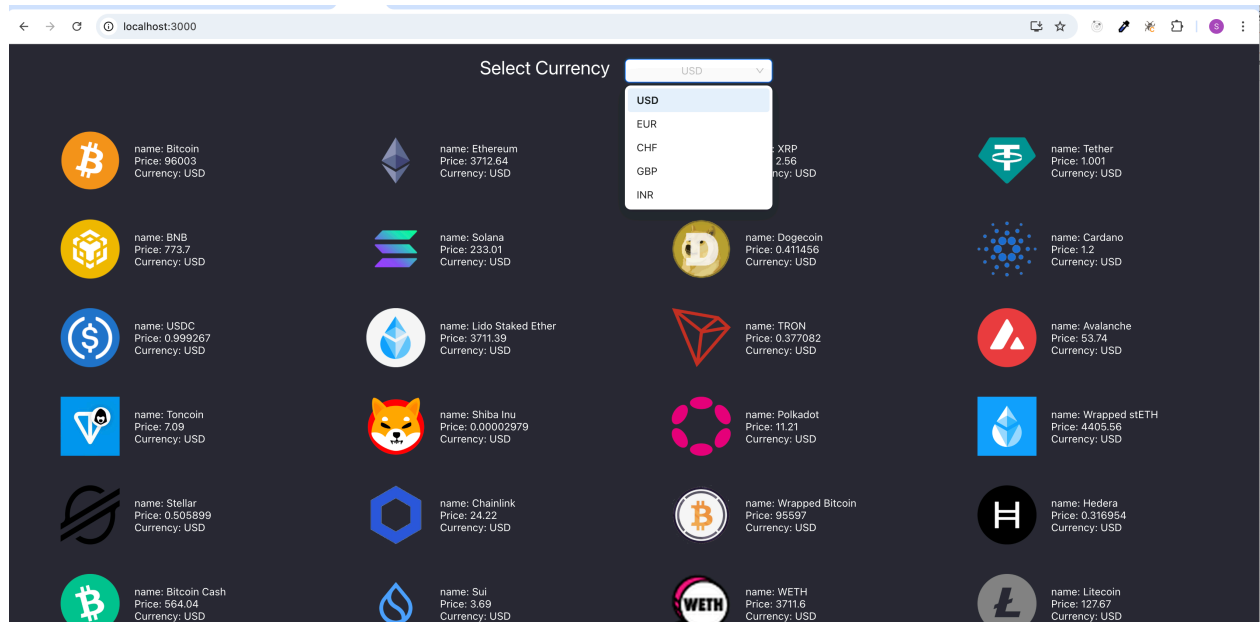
localhost:3000

Select Currency USD

USD
EUR
CHF
GBP
INR

name: Bitcoin
Price: 96003
Currency: USD

name: Ethereum
Price: 3712.64
Currency: USD

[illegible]: XRP
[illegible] 2.56
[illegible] USD

name: Tether
Price: 1.001
Currency: USD

name: BNB
Price: 773.7
Currency: USD

name: Solana
Price: 233.01
Currency: USD

name: Dogecoin
Price: 0.411456
Currency: USD

name: Cardano
Price: 1.2
Currency: USD

name: USDC
Price: 0.999267
Currency: USD

name: Lido Staked Ether
Price: 3711.39
Currency: USD

name: TRON
Price: 0.377082
Currency: USD

name: Avalanche
Price: 53.74
Currency: USD

name: Toncoin
Price: 7.09
Currency: USD

name: Shiba Inu
Price: 0.00002979
Currency: USD

name: Polkadot
Price: 11.21
Currency: USD

name: Wrapped stETH
Price: 4405.56
Currency: USD

name: Stellar
Price: 0.505899
Currency: USD

name: Chainlink
Price: 24.22
Currency: USD

name: Wrapped Bitcoin
Price: 95597
Currency: USD

name: Hedera
Price: 0.316954
Currency: USD

name: Bitcoin Cash
Price: 564.04
Currency: USD

name: Sui
Price: 3.69
Currency: USD

WETH
name: WETH
Price: 3711.6
Currency: USD

name: Litecoin
Price: 127.67
Currency: USD